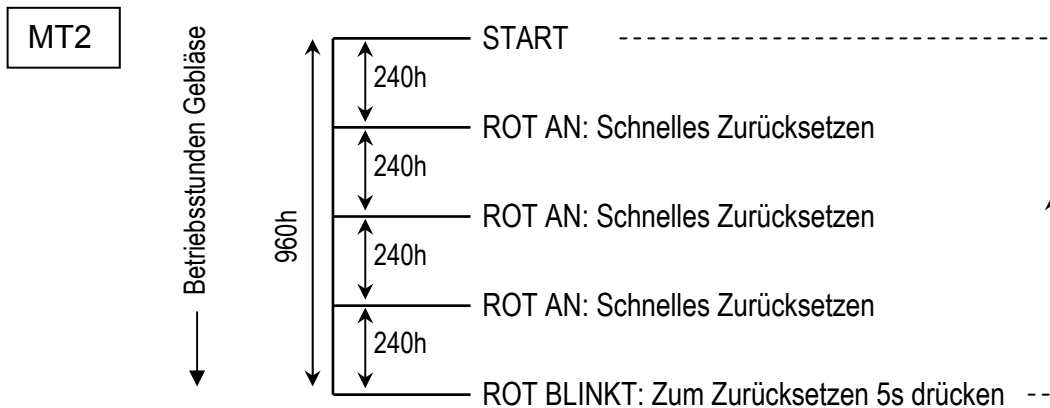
MT2

Betriebsstunden Gebläse

960h

START

240h

ROT AN: Schnelles Zurücksetzen

240h

ROT AN: Schnelles Zurücksetzen

240h

ROT AN: Schnelles Zurücksetzen

240h

ROT BLINKT: Zum Zurücksetzen 5s drücken